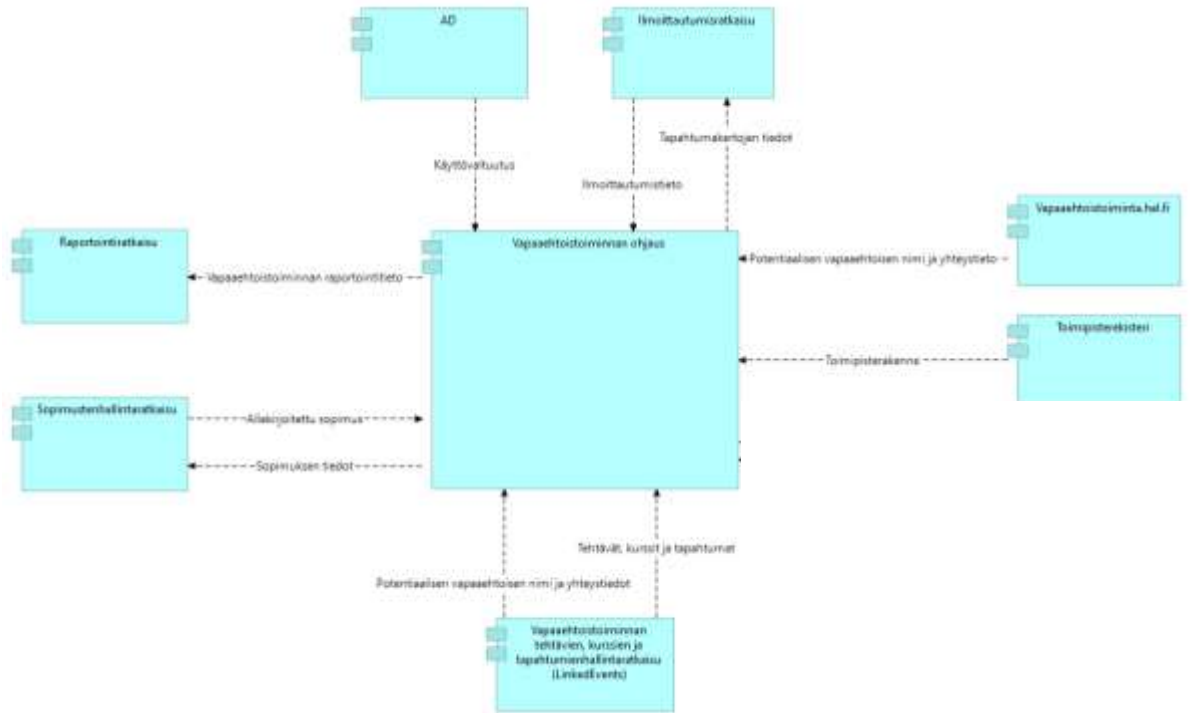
AD

Ilmoittautumisratkaisu

Tapahtumakertojen tiedot

Käyttövaltuutus

Ilmoittautumistieto

Vapaaehtoistoiminta.hel.fi

Raportointiratkaisu

Vapaaehtoistoiminnan ohjaus

Potentiaalisen vapaaehtoisen nimi ja yhteystieto

Vapaaehtoistoiminnan raportointitieto

Toimipisterekisteri

Toimipisterakenne

Sopimustenhallintaratkaisu

Allekirjoitettu sopimus

Sopimuksen tiedot

Tehtävät, kurssit ja tapahtumat

Potentiaalisen vapaaehtoisen nimi ja yhteystiedot

Vapaaehtoistoiminnan tehtävien, kurssien ja tapahtumienhallintaratkaisu (LinkedEvents)